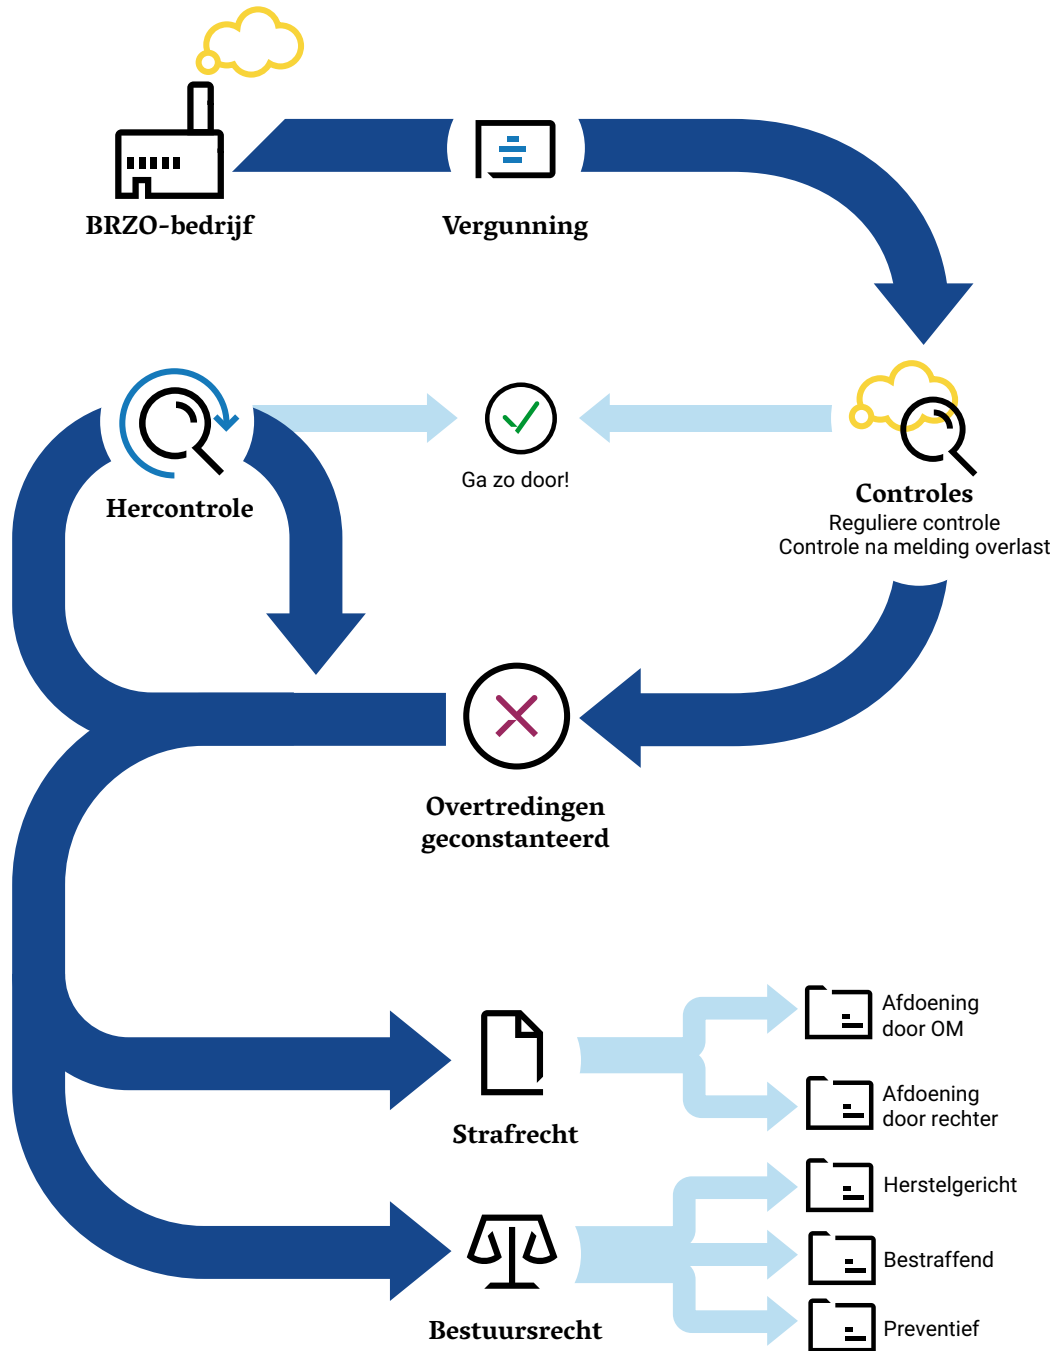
BRZO-bedrijf

Vergunning

Hercontrole

Ga zo door!

Controles
Reguliere controle
Controle na melding overlast

Overtredingen geconstanteerd

Strafrecht

Afdoening door OM

Afdoening door rechter

Bestuursrecht

Herstelgericht

Bestraffend

Preventief